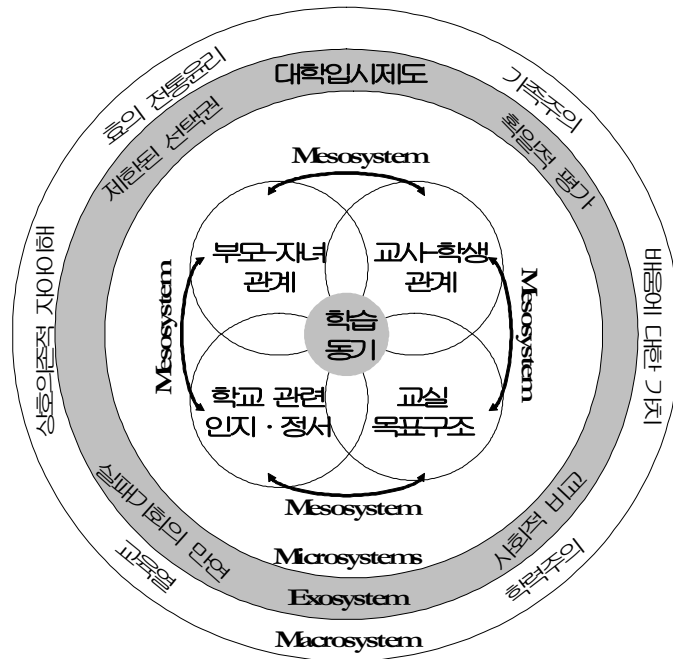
대학입시제도

효의 전통윤리

가족주의

제한된 선택권

획일적 평가

Mesosystem

부모-자녀 관계

교사-학생 관계

Mesosystem

Mesosystem

학습 동기

상호의존적 자아이해

배움에 대한 가치

학교 관련 인지 · 정서

교실 목표구조

Mesosystem

실패기회의 만연

사회적 비교

교육열

학력주의

Microsystems

Exosystem

Macrosystem